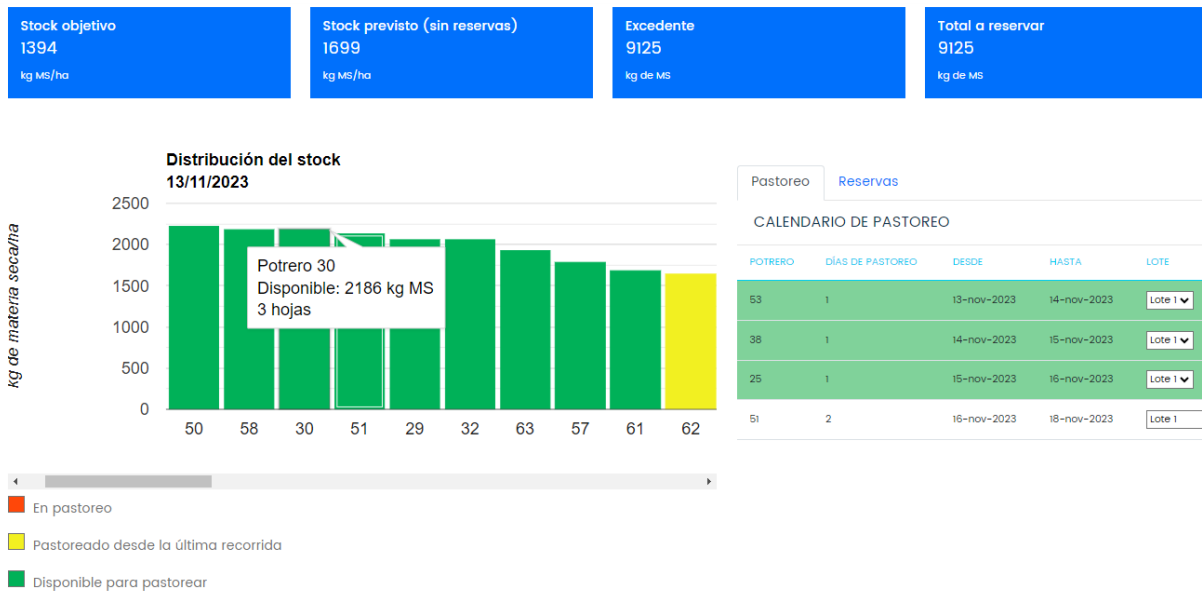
Stock objetivo
1394
kg MS/ha

Stock previsto (sin reservas)
1699
kg MS/ha

Excedente
9125
kg de MS

Total a reservar
9125
kg de MS

Distribución del stock
13/11/2023

kg de materia secaha

2500
2000
1500
1000
500
0

Potrero 30
Disponible: 2186 kg MS
3 hojas

50 58 30 51 29 32 63 57 61 62

En pastoreo
Pastoreado desde la última recorrida
Disponible para pastorear

Pastoreo | Reservas

CALENDARIO DE PASTOREO

| POTRERO | DÍAS DE PASTOREO | DESDE | HASTA | LOTE |
|---|---|---|---|---|
| 53 | 1 | 13-nov-2023 | 14-nov-2023 | Lote 1 |
| 38 | 1 | 14-nov-2023 | 15-nov-2023 | Lote 1 |
| 25 | 1 | 15-nov-2023 | 16-nov-2023 | Lote 1 |
| 51 | 2 | 16-nov-2023 | 18-nov-2023 | Lote 1 |